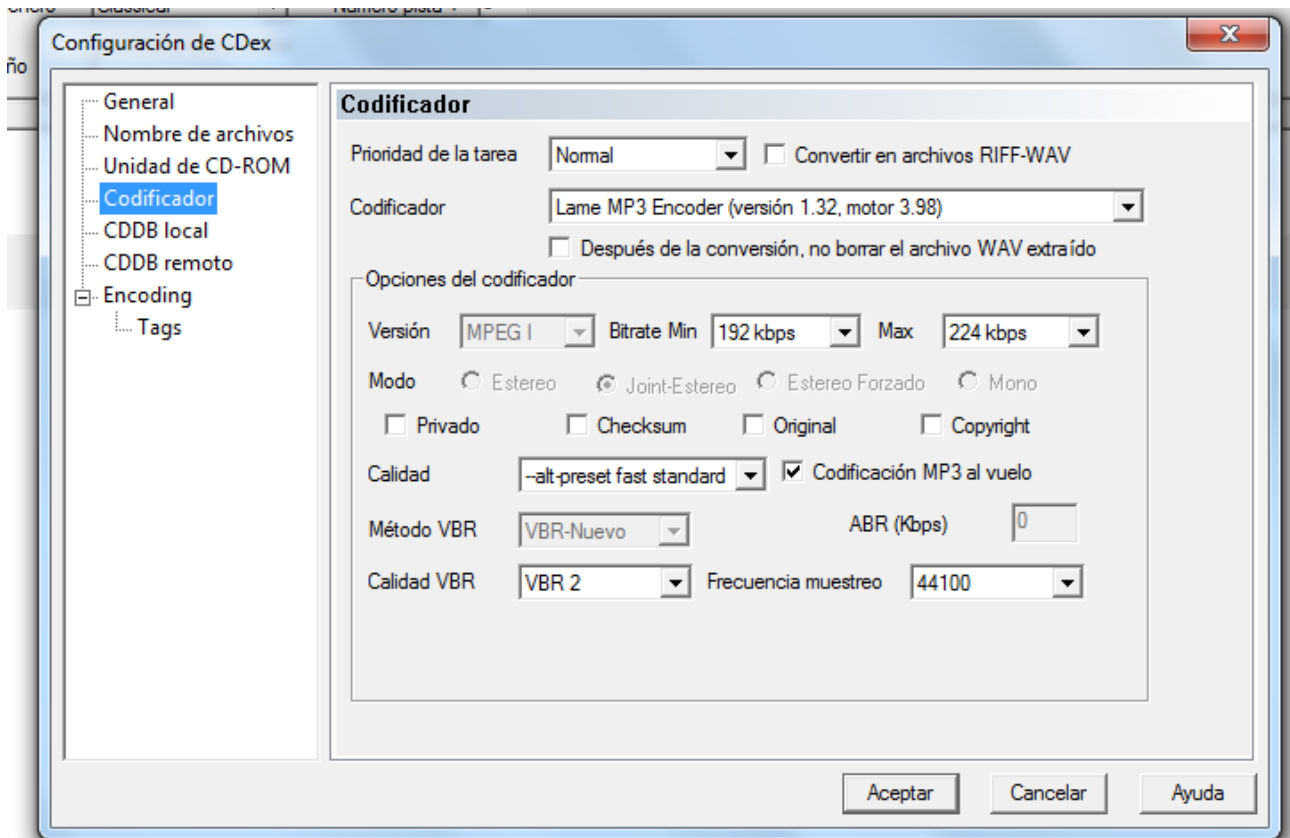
Configuración de CDex

ño

General
Nombre de archivos
Unidad de CD-ROM
Codificador
CDDB local
CDDB remoto
Encoding
Tags

Codificador

Prioridad de la tarea Normal
Convertir en archivos RIFF-WAV

Codificador Lame MP3 Encoder (versión 1.32, motor 3.98)

Después de la conversión, no borrar el archivo WAV extraído

Opciones del codificador

Versión MPEG I Bitrate Min 192 kbps Max 224 kbps

Modo Estereo Joint-Estereo Estereo Forzado Mono

Privado Checksum Original Copyright

Calidad --alt-preset fast standard Codificación MP3 al vuelo

Método VBR VBR-Nuevo ABR (Kbps) 0

Calidad VBR VBR 2 Frecuencia muestreo 44100

Aceptar Cancelar Ayuda